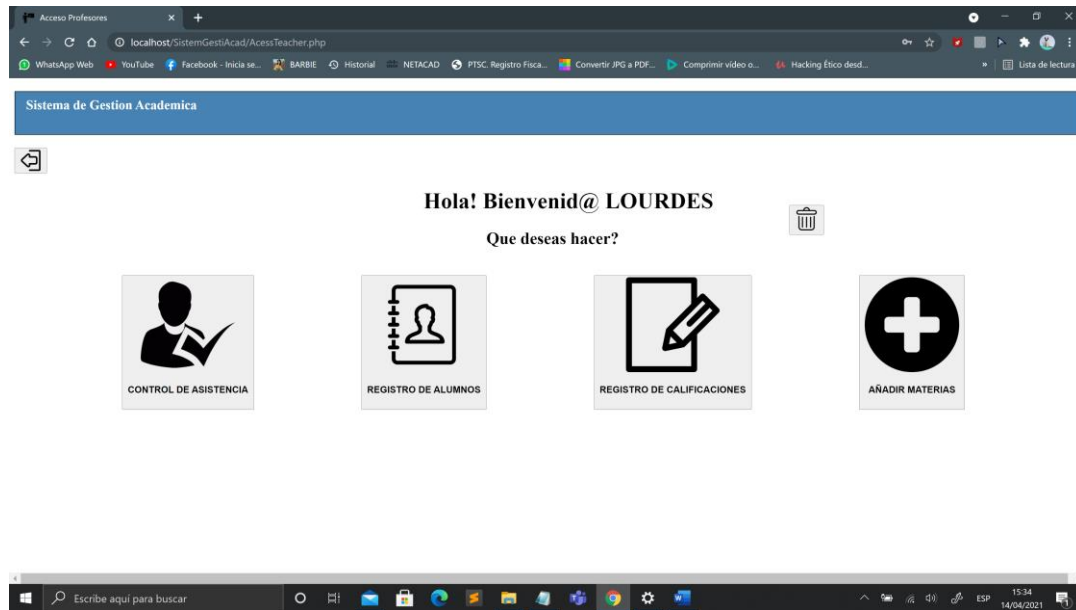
Acceso Profesores

localhost/SistemGestiAcad/AcessTeacher.php

WhatsApp Web YouTube Facebook - Inicia se... BARBIE Historial NETACAD PTSC. Registro Fisca... Convertir JPG a PDF... Comprimir video o... Hacking Ético desd... Lista de lectura

Sistema de Gestion Academica

Hola! Bienvenid@ LOURDES

Que deseas hacer?

CONTROL DE ASISTENCIA

REGISTRO DE ALUMNOS

REGISTRO DE CALIFICACIONES

AÑADIR MATERIAS

Escribe aquí para buscar

ESP 15:34 14/04/2021